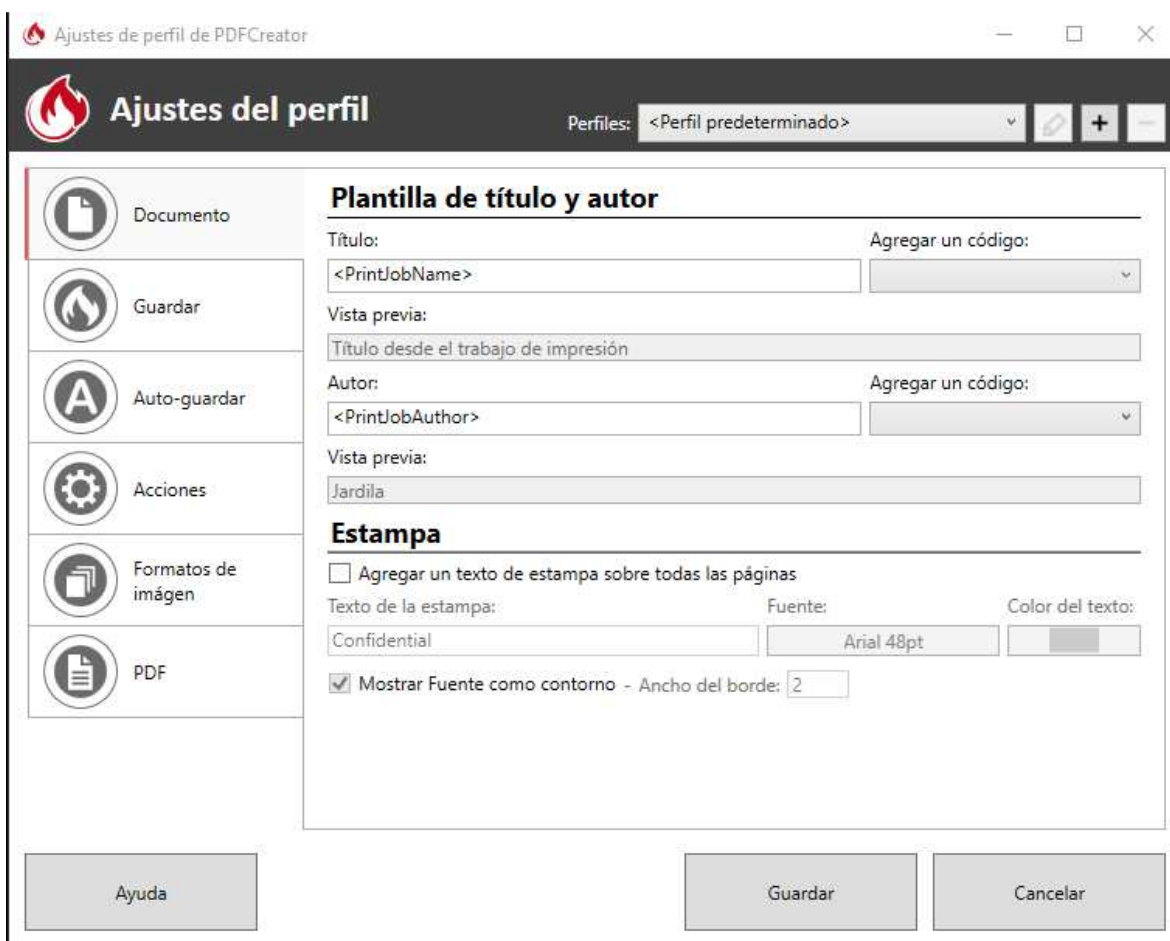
Ajustes de perfil de PDFCreator

Ajustes del perfil

Perfiles: <Perfil predeterminado>

+

Documento

Guardar

Auto-guardar

Acciones

Formatos de imágen

PDF

Plantilla de título y autor

Título:

<PrintJobName>

Agregar un código:

Vista previa:

Título desde el trabajo de impresión

Autor:

<PrintJobAuthor>

Agregar un código:

Vista previa:

Jardila

Estampa

Agregar un texto de estampa sobre todas las páginas

Texto de la estampa:

Confidential

Fuente:

Arial 48pt

Color del texto:

Mostrar Fuente como contorno - Ancho del borde: 2

Ayuda

Guardar

Cancelar